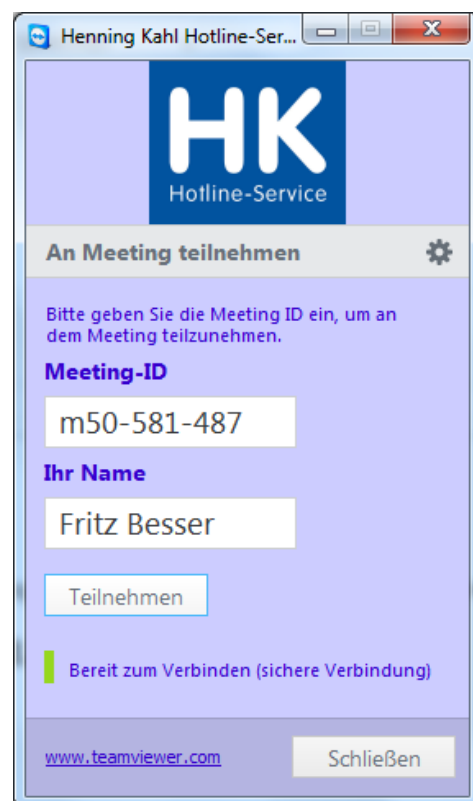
Henning Kahl Hotline-Ser...

HK
Hotline-Service

An Meeting teilnehmen

Bitte geben Sie die Meeting ID ein, um an dem Meeting teilzunehmen.

Meeting-ID

m50-581-487

Ihr Name

Fritz Besser

Teilnehmen

Bereit zum Verbinden (sichere Verbindung)

www.teamviewer.com

Schließen